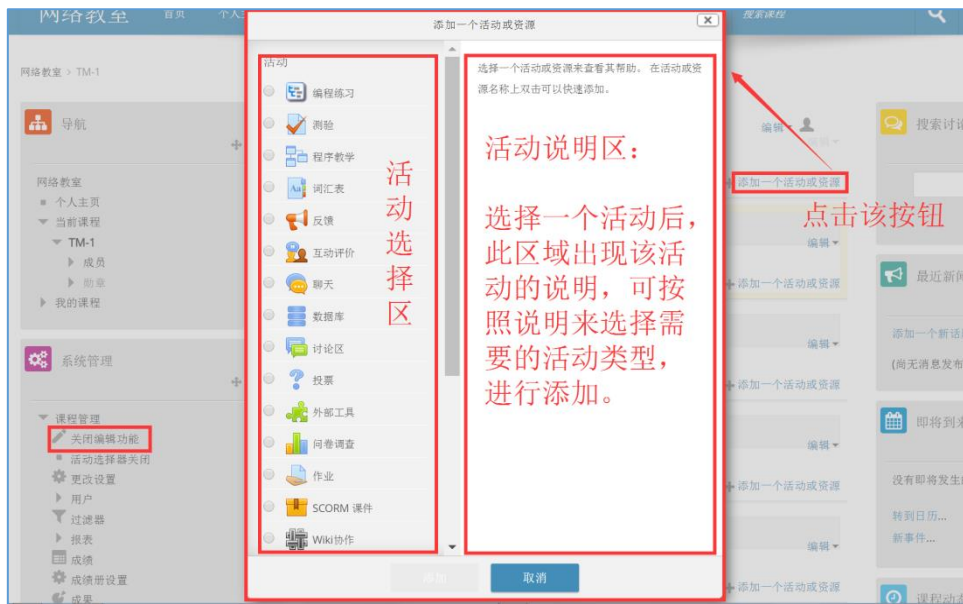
网络教室 首页 个人 搜索课程

添加一个活动或资源

网络教室 > TM-1

导航

网络教室
个人主页
当前课程
TM-1
成员
勋章
我的课程

系统管理

课程管理
关闭编辑功能
活动选择器关闭
更改设置
用户
过滤器
报表
成绩
成绩册设置
成果

活动
编程练习
测验
程序教学
词汇表
反馈
互动评价
聊天
数据库
讨论区
投票
外部工具
问卷调查
作业
SCORM 课件
Wiki协作

活动选择区

选择一个活动或资源来查看其帮助。在活动或资源名称上双击可以快速添加。

活动说明区：

选择一个活动后，此区域出现该活动的说明，可按照说明来选择需要的活动类型，进行添加。

添加 取消

编辑
添加一个活动或资源
点击该按钮
编辑
添加一个活动或资源
编辑
添加一个活动或资源
编辑
添加一个活动或资源
编辑
添加一个活动或资源

搜索讨论
最近新闻
添加一个新话
(尚无消息发布
即将到来
没有即将发生
转到日历...
新事件...
课程动态